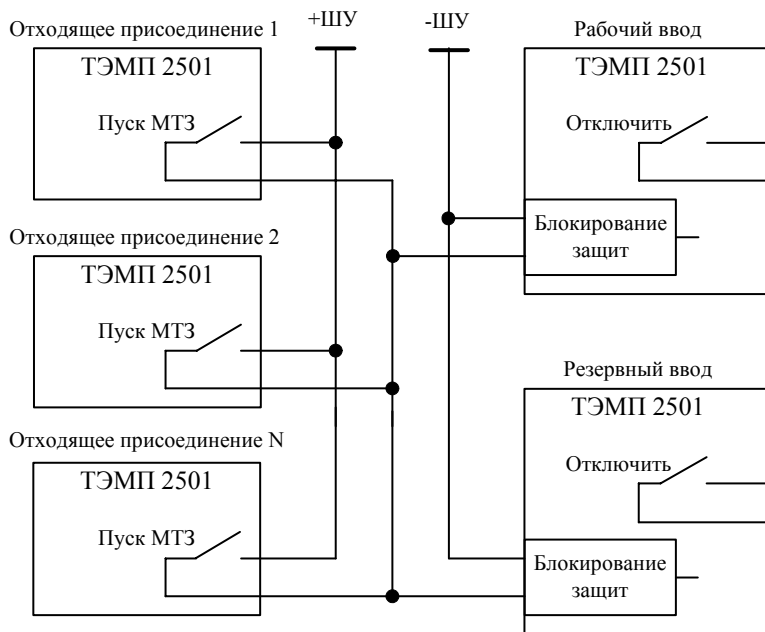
Отходящее присоединение 1

ТЭМП 2501

Пуск МТЗ

+ШУ

-ШУ

Рабочий ввод

ТЭМП 2501

Отключить

Блокирование защит

Отходящее присоединение 2

ТЭМП 2501

Пуск МТЗ

Резервный ввод

ТЭМП 2501

Отключить

Отходящее присоединение N

ТЭМП 2501

Пуск МТЗ

Блокирование защит